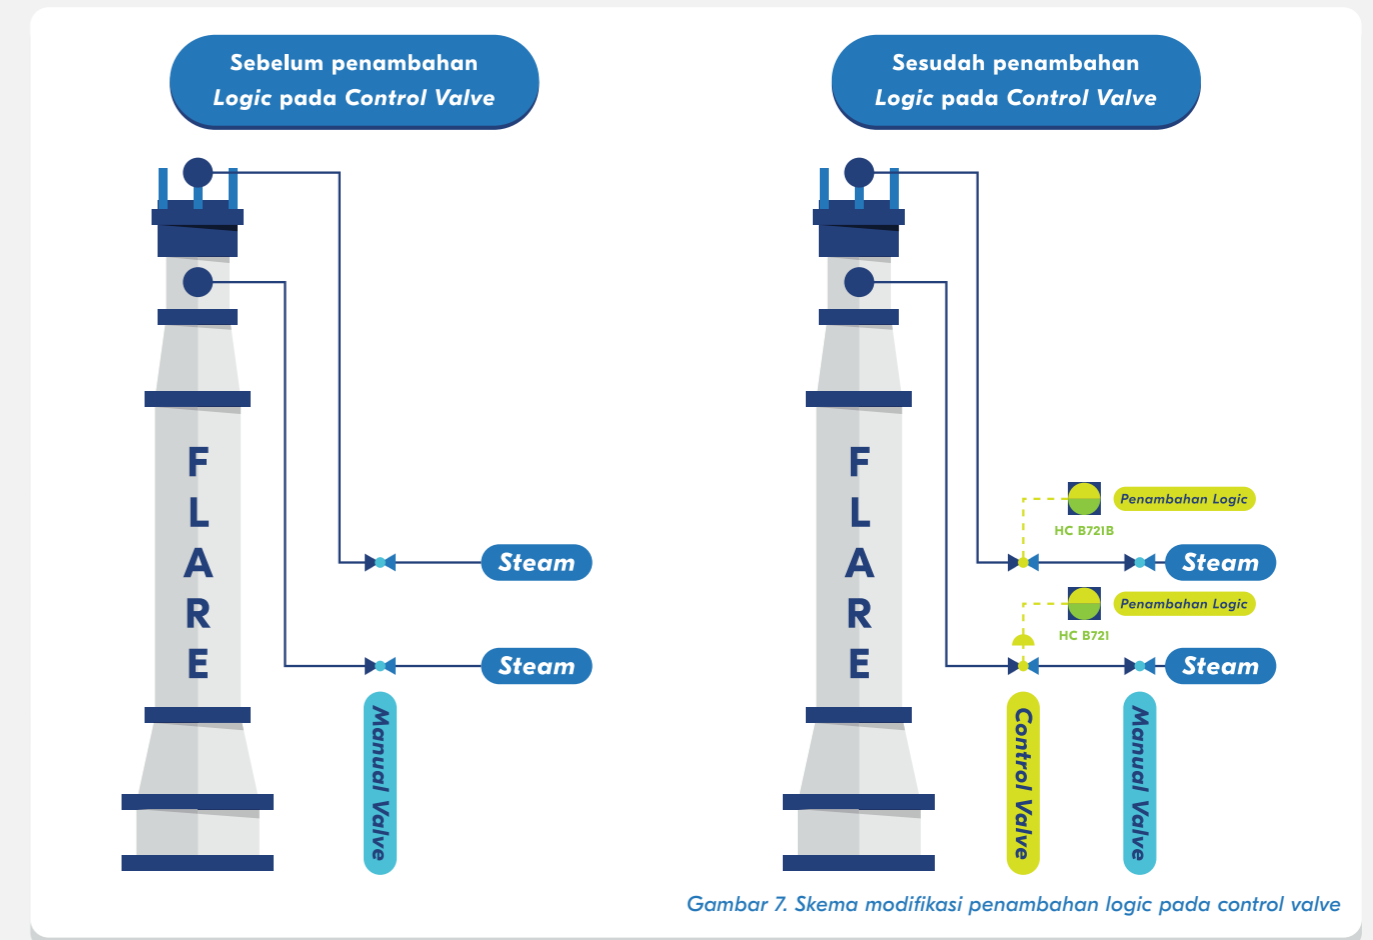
Sebelum penambahan
Logic pada Control Valve

FLARE

Steam

Steam

Manual Valve

Sesudah penambahan
Logic pada Control Valve

FLARE

Penambahan Logic

HC B721B

Steam

Penambahan Logic

HC B721

Steam

Control Valve

Manual Valve

Gambar 7. Skema modifikasi penambahan logic pada control valve